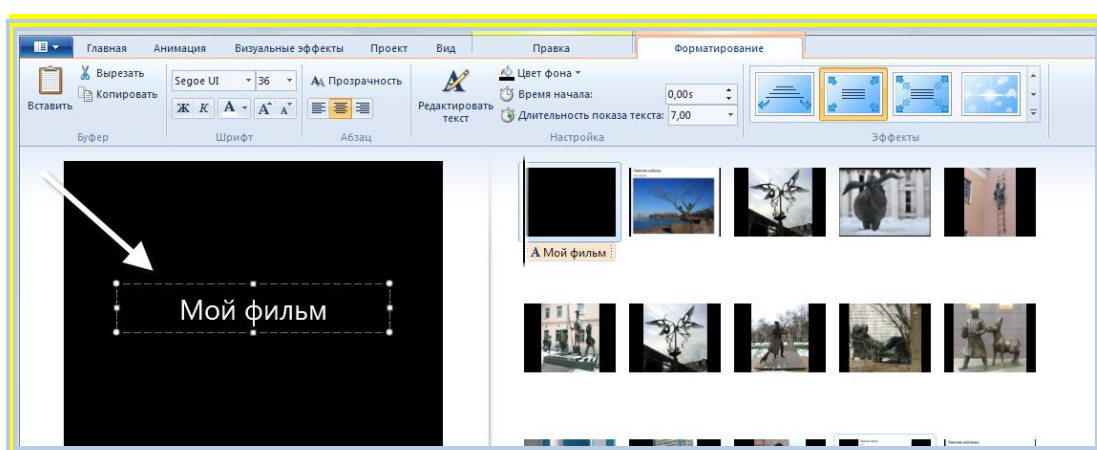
Главная Анимация Визуальные эффекты Проект Вид Правка Форматирование

Вставить Вырезать Копировать Буфер

Segoe UI 36 Ж К А A A Шрифт

Прозрачность Абзац

Редактировать текст

Цвет фона Время начала: 0,00s Длительность показа текста: 7,00 Настройка

Эффекты

Мой фильм

Мой фильм